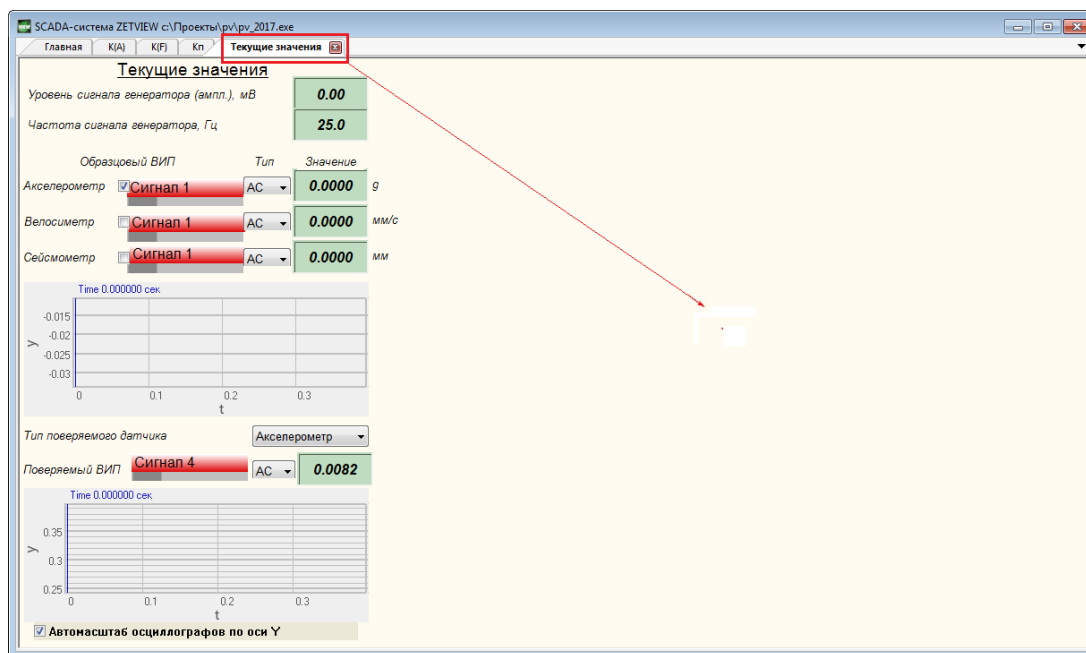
SCADA-система ZETVIEW c:\Проекты\pv\pv_2017.exe

Главная | K(A) | K(F) | Кп | Текущие значения

Текущие значения

Уровень сигнала генератора (ампл.), мВ | 0.00

Частота сигнала генератора, Гц | 25.0

Образцовый ВИП | Тип | Значение

Акселерометр | Сигнал 1 | AC | 0.0000 | g

Велосиметр | Сигнал 1 | AC | 0.0000 | мм/с

Сейсмометр | Сигнал 1 | AC | 0.0000 | мм

Time 0.000000 сек

-0.015
-0.02
-0.025
-0.03
y
0
0.1
0.2
0.3
t

Тип поверяемого датчика | Акселерометр

Поверяемый ВИП | Сигнал 4 | AC | 0.0082

Time 0.000000 сек

0.35
0.3
0.25
y
0
0.1
0.2
0.3
t

Автомасштаб осциллографов по оси Y